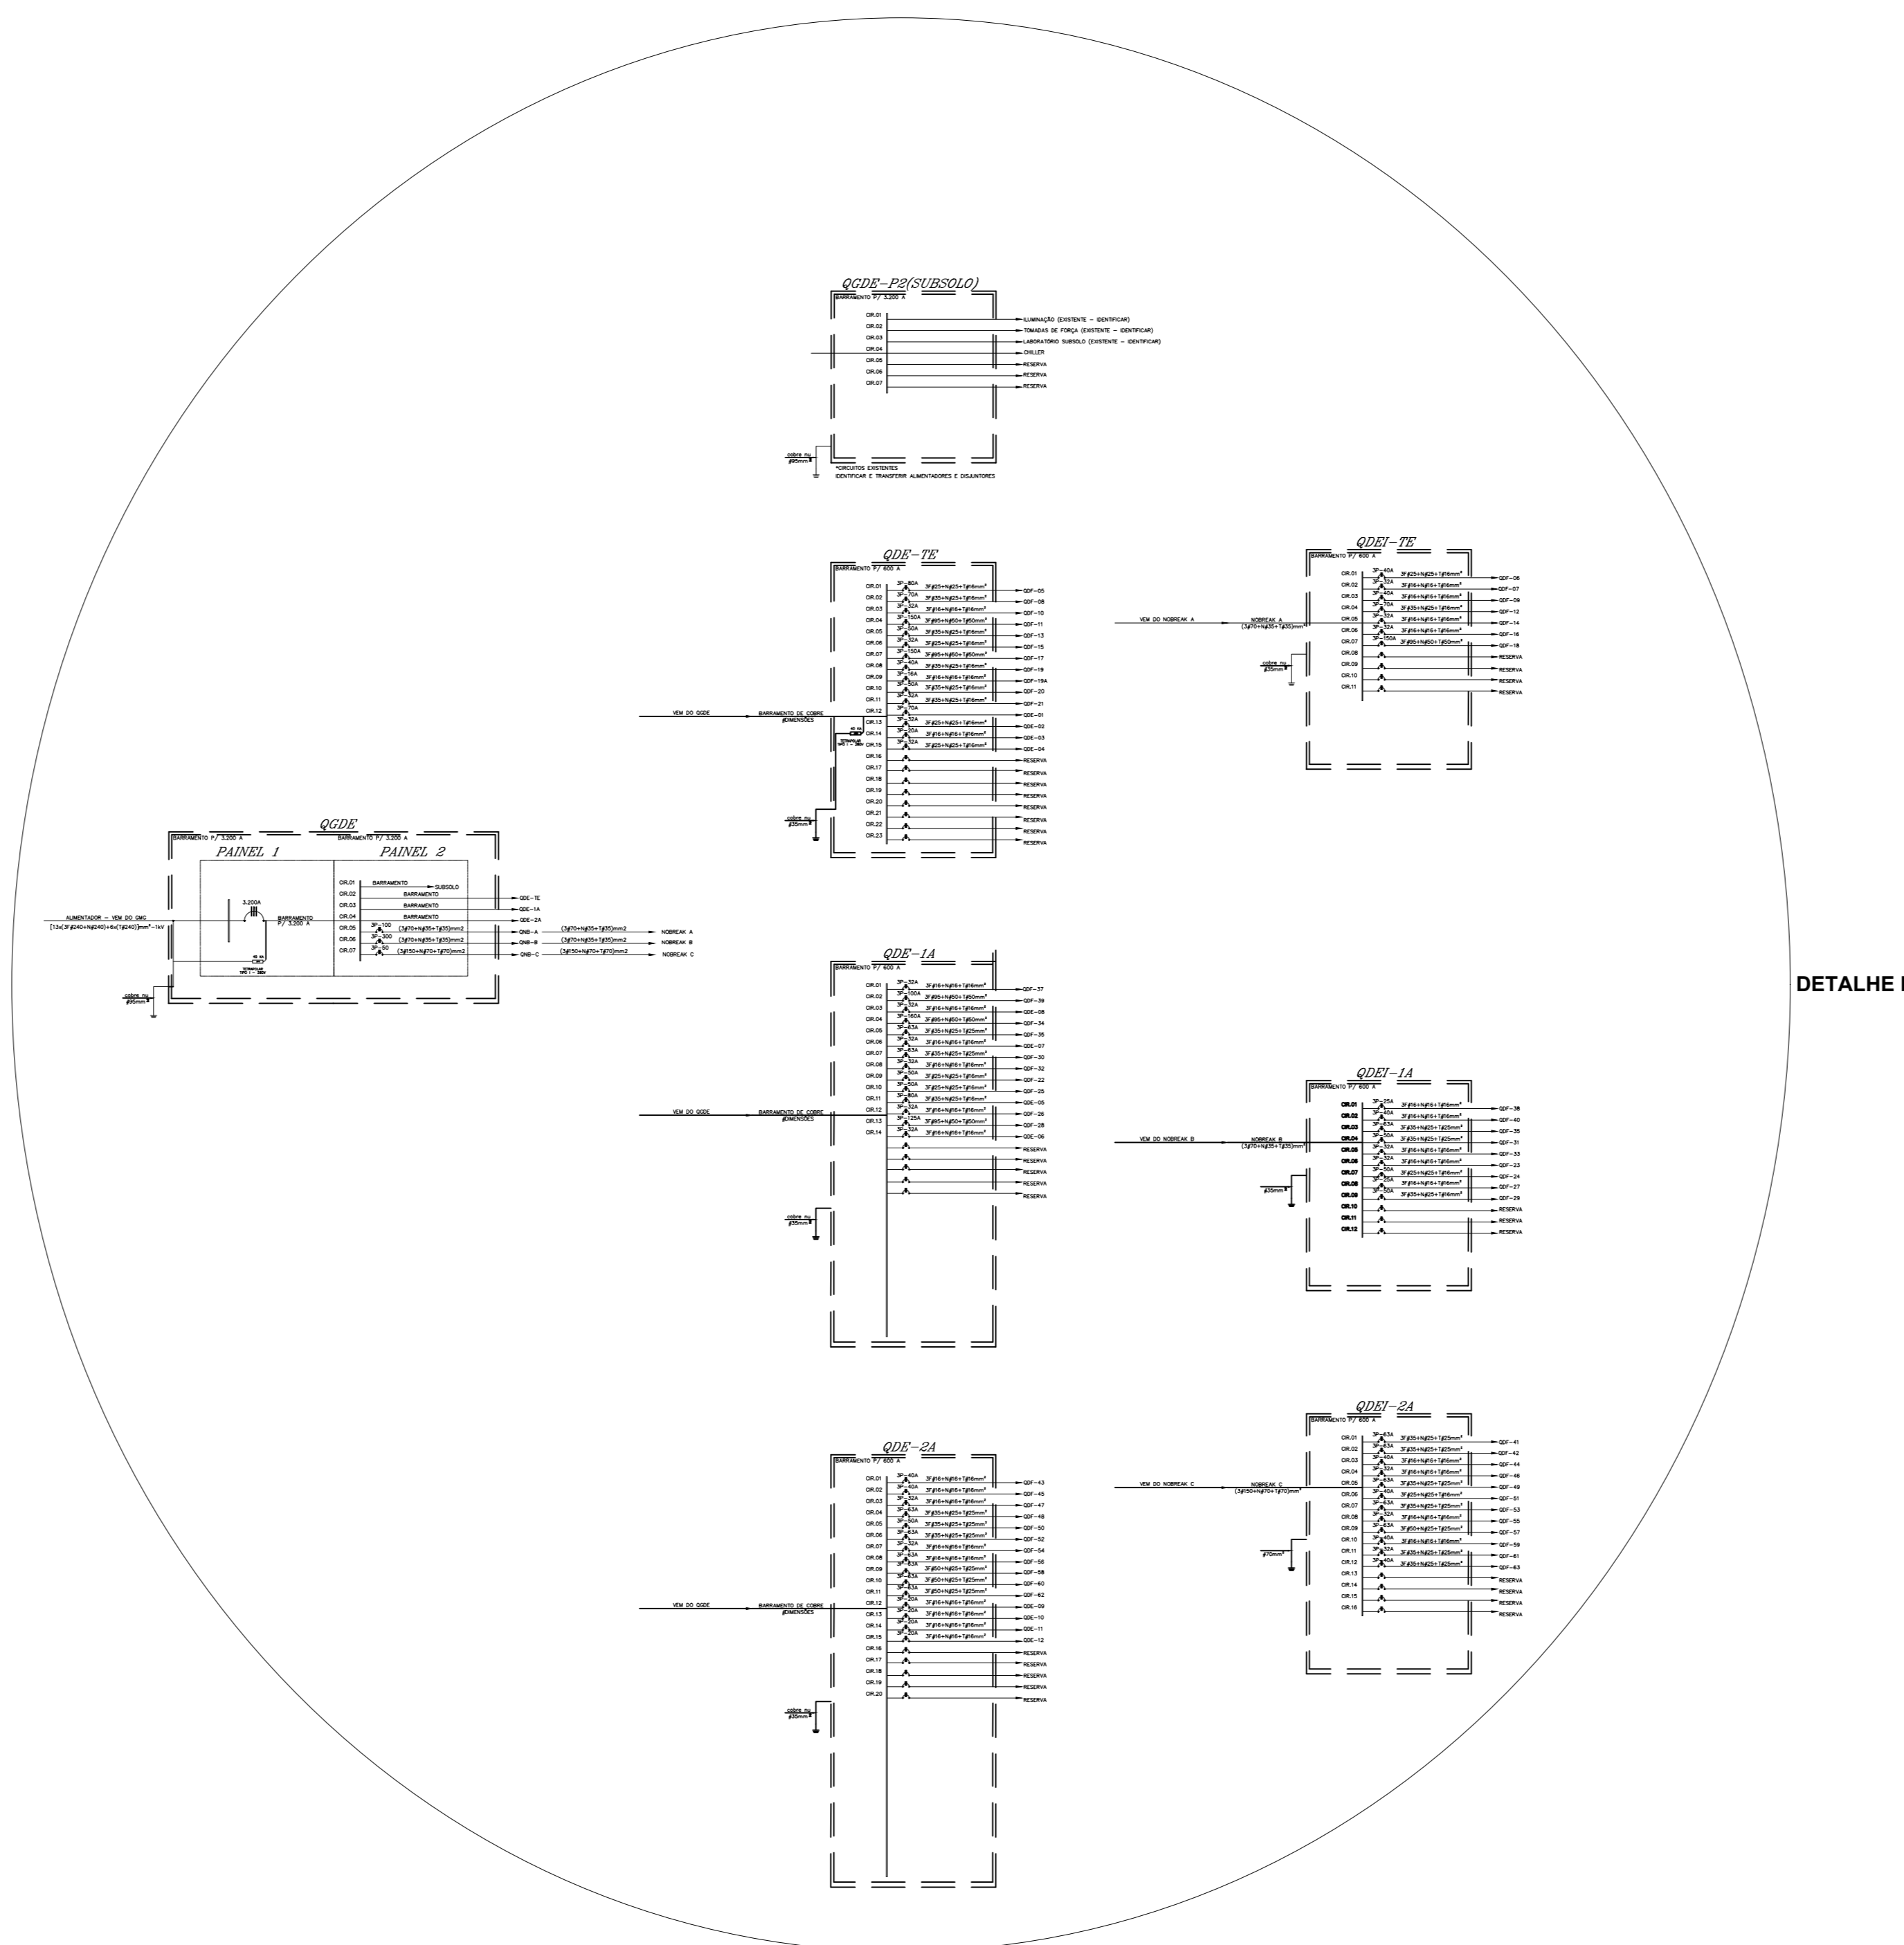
QGDE-P2(SUBSOLO)
BARRAMENTO P/ 3.200 A

CIR.01 ILUMINAÇÃO (EXISTENTE - IDENTIFICAR)
CIR.02 TOMADAS DE FORÇA (EXISTENTE - IDENTIFICAR)
CIR.03 LABORATÓRIO SUBSOLO (EXISTENTE - IDENTIFICAR)
CIR.04 CHILLER
CIR.05 RESERVA
CIR.06 RESERVA
CIR.07 RESERVA

cobre nu
#95mm²
*CIRCUITOS EXISTENTES
IDENTIFICAR E TRANSFERIR ALIMENTADORES E DISJUNTORES

QDE-TE
BARRAMENTO P/ 600 A

VEM DO QGDE
BARRAMENTO DE COBRE
#DIMENSÕES

| CIR | DISJ. | CABO | DESTINO |
|---|---|---|---|
| CIR.01 | 3P-80A | 3F#25+N#25+T#16mm² | QDF-05 |
| CIR.02 | 3P-70A | 3F#35+N#25+T#16mm² | QDF-08 |
| CIR.03 | 3P-32A | 3F#16+N#16+T#16mm² | QDF-10 |
| CIR.04 | 3P-150A | 3F#95+N#50+T#50mm² | QDF-11 |
| CIR.05 | 3P-50A | 3F#35+N#25+T#16mm² | QDF-13 |
| CIR.06 | 3P-52A | 3F#25+N#25+T#16mm² | QDF-15 |
| CIR.07 | 3P-150A | 3F#95+N#50+T#50mm² | QDF-17 |
| CIR.08 | 3P-40A | 3F#35+N#25+T#16mm² | QDF-19 |
| CIR.09 | 3P-16A | 3F#16+N#16+T#16mm² | QDF-19A |
| CIR.10 | 3P-50A | 3F#35+N#25+T#16mm² | QDF-20 |
| CIR.11 | 3P-32A | 3F#35+N#25+T#16mm² | QDF-21 |
| CIR.12 | 3P-70A | | QDE-01 |
| CIR.13 | 3P-32A | 3F#25+N#25+T#16mm² | QDE-02 |
| CIR.14 | 3P-20A | 3F#16+N#16+T#16mm² | QDE-03 |
| CIR.15 | 3P-32A | 3F#25+N#25+T#16mm² | QDE-04 |
| CIR.16 | | | RESERVA |
| CIR.17 | | | RESERVA |
| CIR.18 | | | RESERVA |
| CIR.19 | | | RESERVA |
| CIR.20 | | | RESERVA |
| CIR.21 | | | RESERVA |
| CIR.22 | | | RESERVA |
| CIR.23 | | | RESERVA |

cobre nu
#35mm²

QDEI-TE
BARRAMENTO P/ 600 A

VEM DO NOBREAK A
NOBREAK A
(3#70+N#35+T#35)mm²

| CIR | DISJ. | CABO | DESTINO |
|---|---|---|---|
| CIR.01 | 3P-40A | 3F#25+N#25+T#16mm² | QDF-06 |
| CIR.02 | 3P-32A | 3F#16+N#16+T#16mm² | QDF-07 |
| CIR.03 | 3P-40A | 3F#16+N#16+T#16mm² | QDF-09 |
| CIR.04 | 3P-70A | 3F#35+N#25+T#16mm² | QDF-12 |
| CIR.05 | 3P-32A | 3F#16+N#16+T#16mm² | QDF-14 |
| CIR.06 | 3P-32A | 3F#16+N#16+T#16mm² | QDF-16 |
| CIR.07 | 3P-150A | 3F#95+N#50+T#50mm² | QDF-18 |
| CIR.08 | | | RESERVA |
| CIR.09 | | | RESERVA |
| CIR.10 | | | RESERVA |
| CIR.11 | | | RESERVA |

cobre nu
#35mm²

QGDE
BARRAMENTO P/ 3.200 A
BARRAMENTO P/ 3.200 A
PAINEL 1
PAINEL 2
ALIMENTADOR - VEM DO GMG
[13x(3F#240+N#240)+6x(T#240)]mm²-1kV
3.200A
BARRAMENTO P/ 3.200 A
cobre nu
#95mm²

| CIR | | | DESTINO |
|---|---|---|---|
| CIR.01 | BARRAMENTO | | SUBSOLO |
| CIR.02 | BARRAMENTO | | QDE-TE |
| CIR.03 | BARRAMENTO | | QDE-1A |
| CIR.04 | BARRAMENTO | | QDE-2A |
| CIR.05 | 3P-100 | (3#70+N#35+T#35)mm2 | QNB-A (3#70+N#35+T#35)mm2 NOBREAK A |
| CIR.06 | 3P-300 | (3#70+N#35+T#35)mm2 | QNB-B (3#70+N#35+T#35)mm2 NOBREAK B |
| CIR.07 | 3P-50 | (3#150+N#70+T#70)mm2 | QNB-C (3#150+N#70+T#70)mm2 NOBREAK C |

DETALHE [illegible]

QDE-1A
BARRAMENTO P/ 600 A

VEM DO QGDE
BARRAMENTO DE COBRE
#DIMENSÕES

| CIR | DISJ. | CABO | DESTINO |
|---|---|---|---|
| CIR.01 | 3P-32A | 3F#16+N#16+T#16mm² | QDF-37 |
| CIR.02 | 3P-100A | 3F#95+N#50+T#50mm² | QDF-39 |
| CIR.03 | 3P-32A | 3F#16+N#16+T#16mm² | QDE-08 |
| CIR.04 | 3P-160A | 3F#95+N#50+T#50mm² | QDF-34 |
| CIR.05 | 3P-63A | 3F#35+N#25+T#25mm² | QDF-35 |
| CIR.06 | 3P-32A | 3F#16+N#16+T#16mm² | QDE-07 |
| CIR.07 | 3P-63A | 3F#35+N#25+T#25mm² | QDF-30 |
| CIR.08 | 3P-32A | 3F#16+N#16+T#16mm² | QDF-32 |
| CIR.09 | 3P-50A | 3F#25+N#25+T#16mm² | QDF-22 |
| CIR.10 | 3P-50A | 3F#25+N#25+T#16mm² | QDF-25 |
| CIR.11 | 3P-80A | 3F#35+N#25+T#16mm² | QDE-05 |
| CIR.12 | 3P-32A | 3F#16+N#16+T#16mm² | QDF-26 |
| CIR.13 | 3P-125A | 3F#95+N#50+T#50mm² | QDF-28 |
| CIR.14 | 3P-32A | 3F#16+N#16+T#16mm² | QDE-06 |
| | | | RESERVA |
| | | | RESERVA |
| | | | RESERVA |
| | | | RESERVA |
| | | | RESERVA |

cobre nu
#35mm²

QDEI-1A
BARRAMENTO P/ 600 A

VEM DO NOBREAK B
NOBREAK B
(3#70+N#35+T#35)mm²

| CIR | DISJ. | CABO | DESTINO |
|---|---|---|---|
| CIR.01 | 3P-25A | 3F#16+N#16+T#16mm² | QDF-38 |
| CIR.02 | 3P-40A | 3F#16+N#16+T#16mm² | QDF-40 |
| CIR.03 | 3P-63A | 3F#35+N#25+T#25mm² | QDF-35 |
| CIR.04 | 3P-50A | 3F#35+N#25+T#16mm² | QDF-31 |
| CIR.05 | 3P-32A | 3F#16+N#16+T#16mm² | QDF-33 |
| CIR.06 | 3P-32A | 3F#16+N#16+T#16mm² | QDF-23 |
| CIR.07 | 3P-50A | 3F#25+N#25+T#16mm² | QDF-24 |
| CIR.08 | 3P-25A | 3F#16+N#16+T#16mm² | QDF-27 |
| CIR.09 | 3P-50A | 3F#35+N#25+T#16mm² | QDF-29 |
| CIR.10 | | | RESERVA |
| CIR.11 | | | RESERVA |
| CIR.12 | | | RESERVA |

#35mm²

QDE-2A
BARRAMENTO P/ 600 A

VEM DO QGDE
BARRAMENTO DE COBRE
#DIMENSÕES

| CIR | DISJ. | CABO | DESTINO |
|---|---|---|---|
| CIR.01 | 3P-40A | 3F#16+N#16+T#16mm² | QDF-43 |
| CIR.02 | 3P-40A | 3F#16+N#16+T#16mm² | QDF-45 |
| CIR.03 | 3P-32A | 3F#16+N#16+T#16mm² | QDF-47 |
| CIR.04 | 3P-63A | 3F#35+N#25+T#25mm² | QDF-48 |
| CIR.05 | 3P-50A | 3F#35+N#25+T#25mm² | QDF-50 |
| CIR.06 | 3P-63A | 3F#35+N#25+T#25mm² | QDF-52 |
| CIR.07 | 3P-32A | 3F#16+N#16+T#16mm² | QDF-54 |
| CIR.08 | 3P-32A | 3F#16+N#16+T#16mm² | QDF-56 |
| CIR.09 | 3P-63A | 3F#50+N#25+T#25mm² | QDF-58 |
| CIR.10 | 3P-63A | 3F#50+N#25+T#25mm² | QDF-60 |
| CIR.11 | 3P-63A | 3F#50+N#25+T#25mm² | QDF-62 |
| CIR.12 | 3P-20A | 3F#16+N#16+T#16mm² | QDE-09 |
| CIR.13 | 3P-20A | 3F#16+N#16+T#16mm² | QDE-10 |
| CIR.14 | 3P-20A | 3F#16+N#16+T#16mm² | QDE-11 |
| CIR.15 | 3P-20A | 3F#16+N#16+T#16mm² | QDE-12 |
| CIR.16 | | | RESERVA |
| CIR.17 | | | RESERVA |
| CIR.18 | | | RESERVA |
| CIR.19 | | | RESERVA |
| CIR.20 | | | RESERVA |

cobre nu
#35mm²

QDEI-2A
BARRAMENTO P/ 600 A

VEM DO NOBREAK C
NOBREAK C
(3#150+N#70+T#70)mm²

| CIR | DISJ. | CABO | DESTINO |
|---|---|---|---|
| CIR.01 | 3P-63A | 3F#35+N#25+T#25mm² | QDF-41 |
| CIR.02 | 3P-63A | 3F#35+N#25+T#25mm² | QDF-42 |
| CIR.03 | 3P-40A | 3F#16+N#16+T#16mm² | QDF-44 |
| CIR.04 | 3P-32A | 3F#16+N#16+T#16mm² | QDF-46 |
| CIR.05 | 3P-63A | 3F#35+N#25+T#25mm² | QDF-49 |
| CIR.06 | 3P-40A | 3F#25+N#25+T#16mm² | QDF-51 |
| CIR.07 | 3P-63A | 3F#35+N#25+T#25mm² | QDF-53 |
| CIR.08 | 3P-32A | 3F#16+N#16+T#16mm² | QDF-55 |
| CIR.09 | 3P-63A | 3F#50+N#25+T#25mm² | QDF-57 |
| CIR.10 | 3P-40A | 3F#16+N#16+T#16mm² | QDF-59 |
| CIR.11 | 3P-32A | 3F#35+N#25+T#25mm² | QDF-61 |
| CIR.12 | 3P-40A | 3F#35+N#25+T#25mm² | QDF-63 |
| CIR.13 | | | RESERVA |
| CIR.14 | | | RESERVA |
| CIR.15 | | | RESERVA |
| CIR.16 | | | RESERVA |

#70mm²